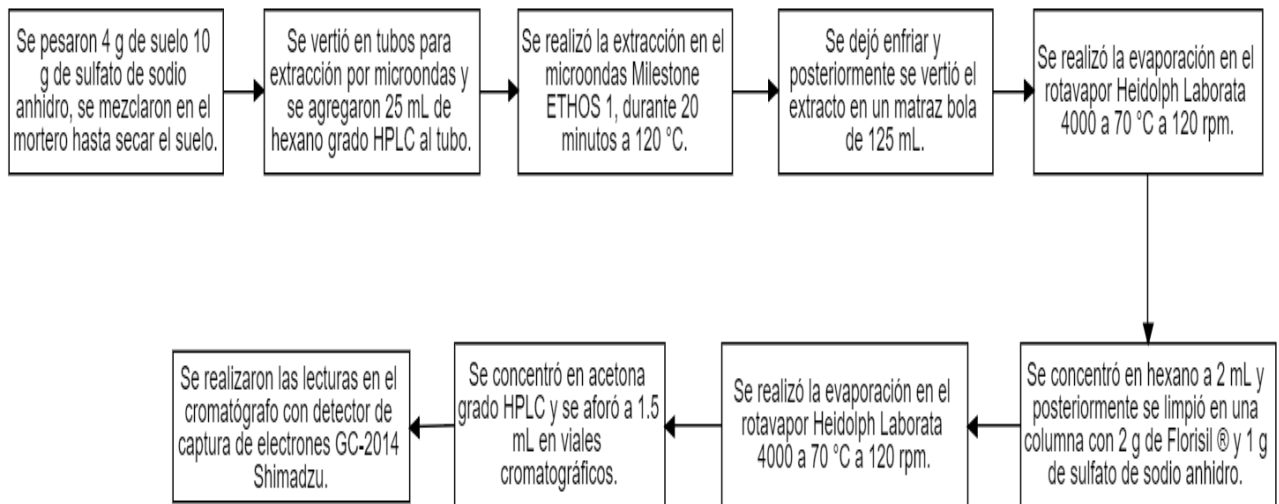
Se pesaron 4 g de suelo 10 g de sulfato de sodio anhidro, se mezclaron en el mortero hasta secar el suelo.

Se vertió en tubos para extracción por microondas y se agregaron 25 mL de hexano grado HPLC al tubo.

Se realizó la extracción en el microondas Milestone ETHOS 1, durante 20 minutos a 120 °C.

Se dejó enfriar y posteriormente se vertió el extracto en un matraz bola de 125 mL.

Se realizó la evaporación en el rotavapor Heidolph Laborata 4000 a 70 °C a 120 rpm.

Se concentró en hexano a 2 mL y posteriormente se limpió en una columna con 2 g de Florisil ® y 1 g de sulfato de sodio anhidro.

Se realizó la evaporación en el rotavapor Heidolph Laborata 4000 a 70 °C a 120 rpm.

Se concentró en acetona grado HPLC y se aforó a 1.5 mL en viales cromatográficos.

Se realizaron las lecturas en el cromatógrafo con detector de captura de electrones GC-2014 Shimadzu.